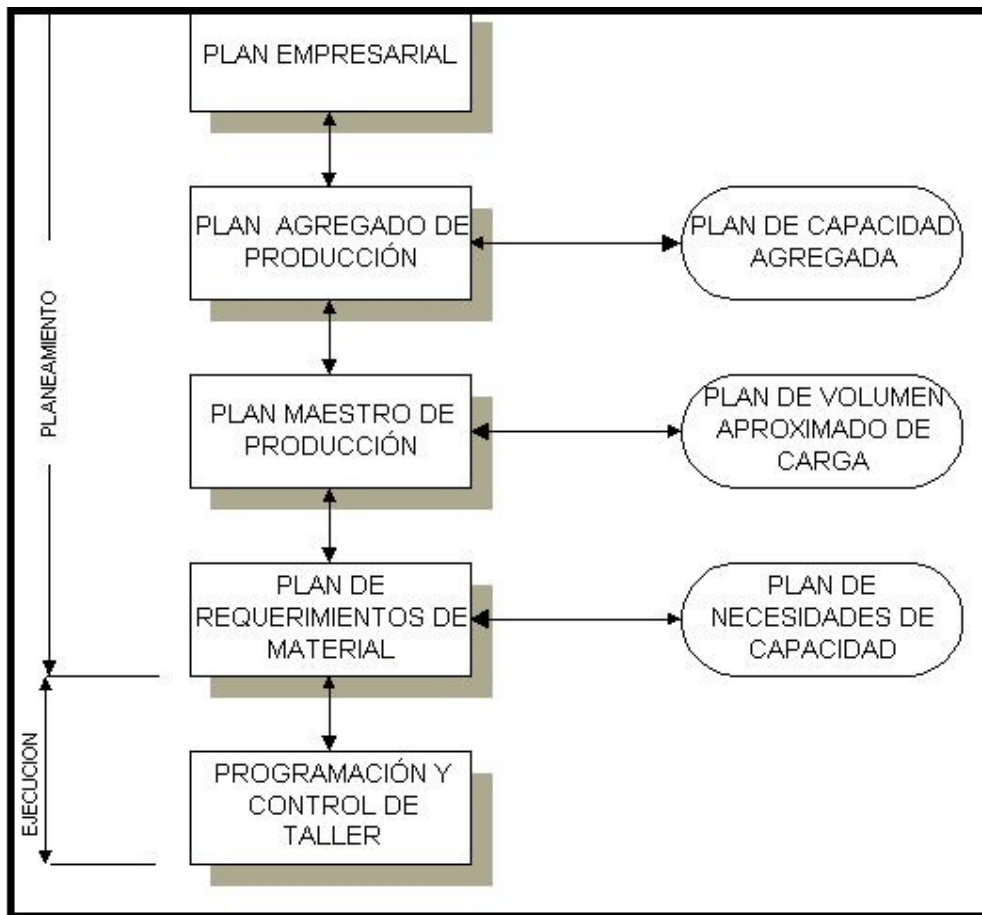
PLAN EMPRESARIAL

PLAN AGREGADO DE PRODUCCIÓN

PLAN DE CAPACIDAD AGREGADA

PLAN MAESTRO DE PRODUCCIÓN

PLAN DE VOLUMEN APROXIMADO DE CARGA

PLAN DE REQUERIMIENTOS DE MATERIAL

PLAN DE NECESIDADES DE CAPACIDAD

PROGRAMACIÓN Y CONTROL DE TALLER

PLANEAMIENTO

EJECUCION